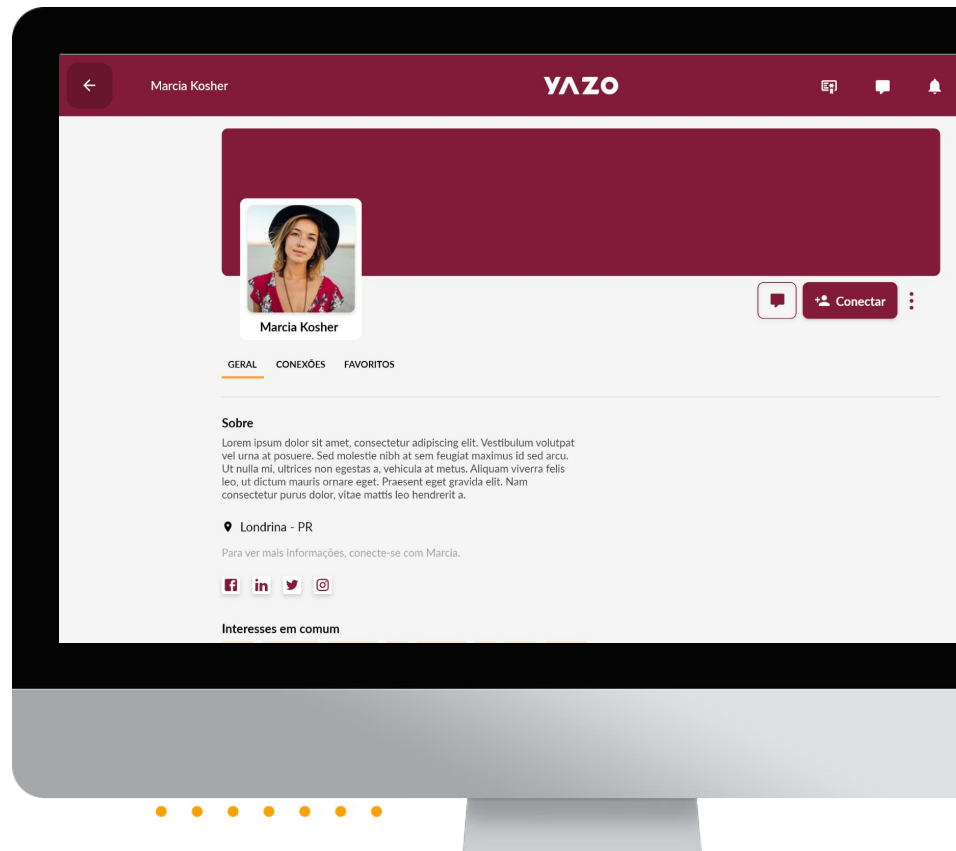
Marcia Kosher

YAZO

Conectar

Marcia Kosher

GERAL CONEXÕES FAVORITOS

Sobre

Lorem ipsum dolor sit amet, consectetur adipiscing elit. Vestibulum volutpat vel urna at posuere. Sed molestie nibh at sem feugiat maximus id sed arcu. Ut nulla mi, ultrices non egestas a, vehicula at metus. Aliquam viverra felis leo, ut dictum mauris ornare eget. Praesent eget gravida elit. Nam consectetur purus dolor, vitae mattis leo hendrerit a.

Londrina - PR

Para ver mais informações, conecte-se com Marcia.

Interesses em comum